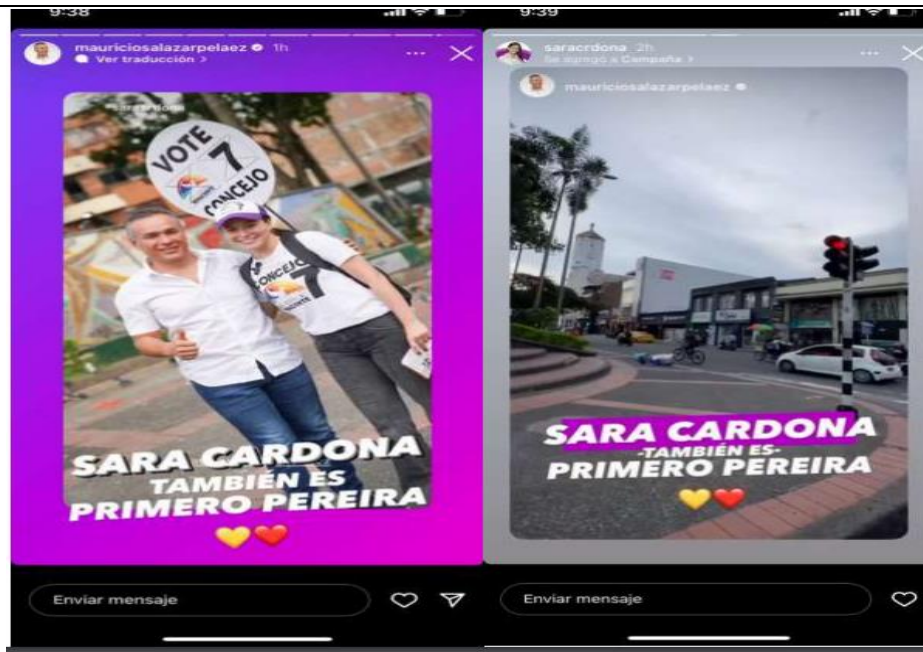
9:38

mauriciosalazarpelaez 1h
Ver traducción >

VOTE 7 CONCEJO

CONCEJO 7

SARA CARDONA
TAMBIÉN ES
PRIMERO PEREIRA

Enviar mensaje

9:39

saracrdona 2h
Se agregó a Campaña >

mauriciosalazarpelaez

SARA CARDONA
-TAMBIÉN ES-
PRIMERO PEREIRA

Enviar mensaje